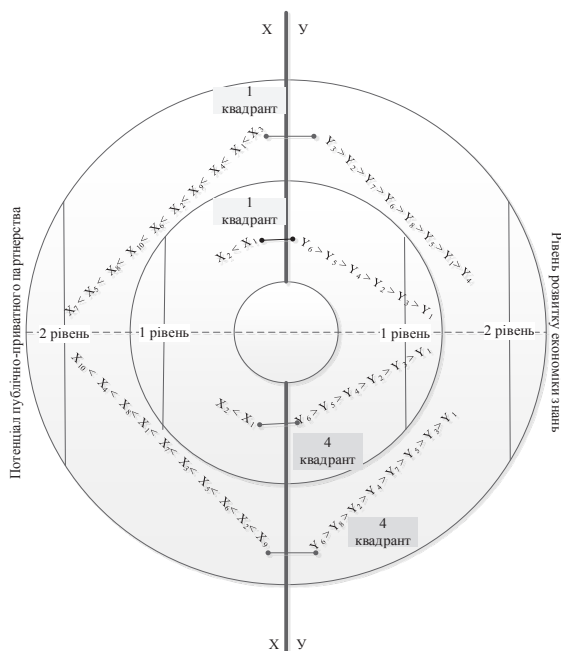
X У

1 квадрант

$X_7 < X_3 < X_8 < X_{10} < X_6 < X_2 < X_9 < X_4 < X_1 < X_5$

$Y_3 > Y_2 > Y_7 > Y_6 > Y_8 > Y_5 > Y_1 > Y_4$

1 квадрант

$X_2 < X_1$

$Y_6 > Y_5 > Y_4 > Y_2 > Y_3 > Y_1$

2 рівень 1 рівень 1 рівень 2 рівень

$X_{10} < X_4 < X_8 < X_1 < X_7 < X_3 < X_5 < X_6 < X_2 < X_9$

$X_2 < X_1$

$Y_6 > Y_5 > Y_4 > Y_2 > Y_3 > Y_1$

4 квадрант

$Y_6 > Y_8 > Y_2 > Y_4 > Y_7 > Y_5 > Y_3 > Y_1$

4 квадрант

Потенціал публічно-приватного партнерства

Рівень розвитку економіки знань

X У